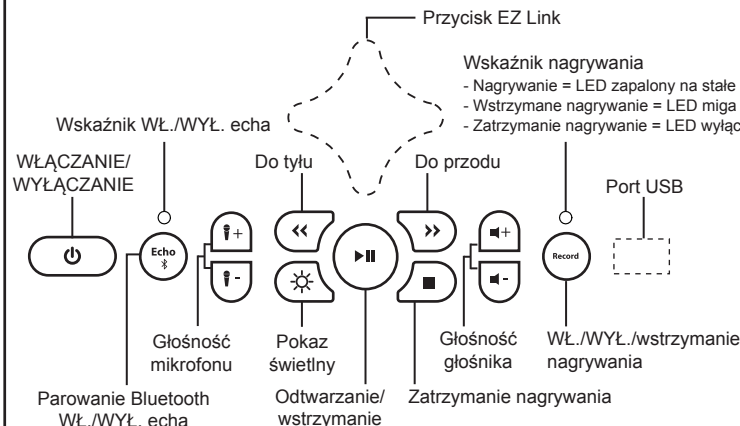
Przycisk EZ Link

Wskaźnik nagrywania
- Nagrywanie = LED zapalony na stałe
- Wstrzymane nagrywanie = LED miga
- Zatrzymanie nagrywanie = LED wyłąc

Wskaźnik WŁ./WYŁ. echa

WŁĄCZANIE/ WYŁĄCZANIE

Do tyłu

Do przodu

Port USB

Echo

Record

Głośność mikrofonu

Pokaz świetlny

Głośność głośnika

WŁ./WYŁ./wstrzymanie nagrywania

Parowanie Bluetooth WŁ./WYŁ. echa

Odtwarzanie/ wstrzymanie

Zatrzymanie nagrywania